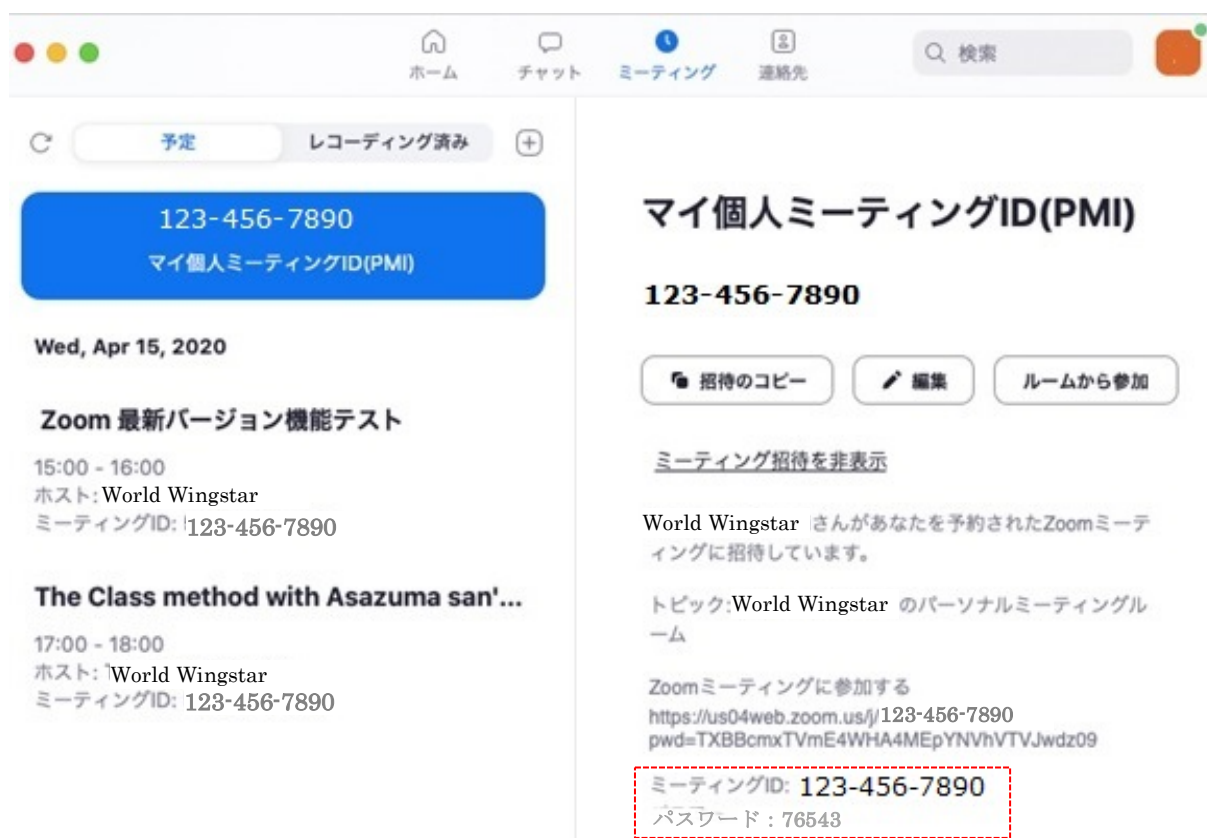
ホーム チャット ミーティング 連絡先

検索

予定 レコーディング済み

123-456-7890
マイ個人ミーティングID(PMI)

Wed, Apr 15, 2020

Zoom 最新バージョン機能テスト

15:00 - 16:00
ホスト: World Wingstar
ミーティングID: 123-456-7890

The Class method with Asazuma san'...

17:00 - 18:00
ホスト: World Wingstar
ミーティングID: 123-456-7890

マイ個人ミーティングID(PMI)

123-456-7890

招待のコピー 編集 ルームから参加

ミーティング招待を非表示

World Wingstar さんがあなたを予約されたZoomミーティングに招待しています。

トピック:World Wingstar のパーソナルミーティングルーム

Zoomミーティングに参加する
https://us04web.zoom.us/j/123-456-7890
pwd=TXBBcmxTVmE4WHA4MEpYNVhVTVJwdz09

ミーティングID: 123-456-7890
パスワード：76543